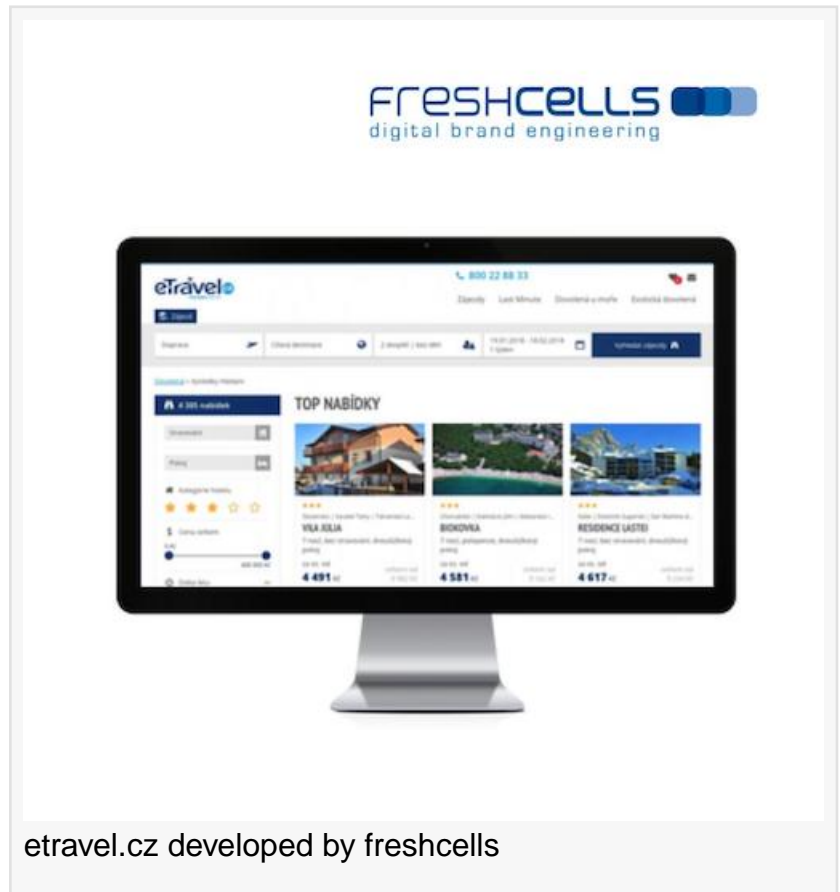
FRESHCELLS
digital brand engineering

eTravel

800 22 88 33

Zájezdy Last Minute Dovolená u moře Exotická dovolená

Doprava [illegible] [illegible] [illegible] Vyhledat zájezdy

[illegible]

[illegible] nabídek

TOP NABÍDKY

VILA JULIA
4 491 Kč

BIOKOVKA
4 581 Kč

RESIDENCE LASTEI
4 617 Kč

etravel.cz developed by freshcells